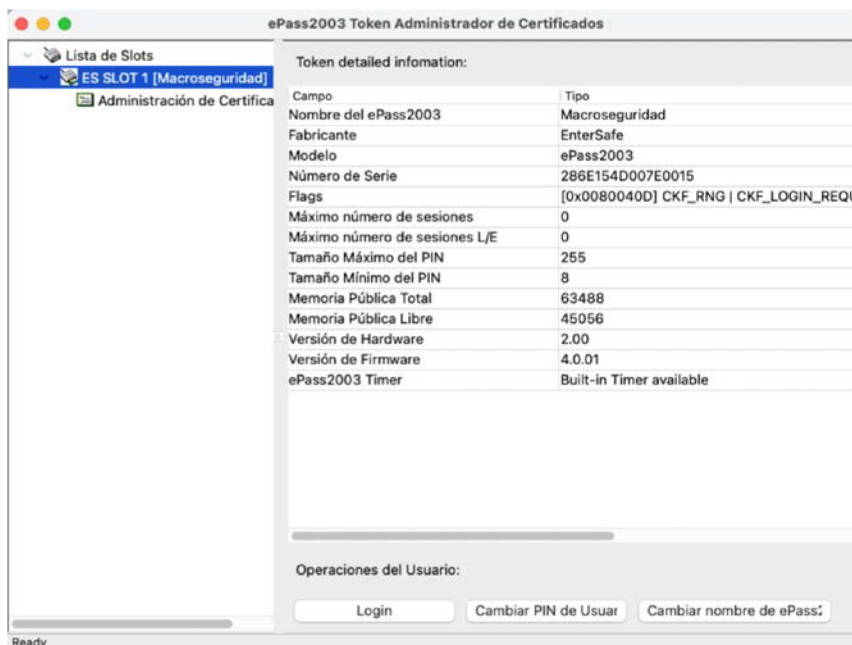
ePass2003 Token Administrador de Certificados

Lista de Slots
ES SLOT 1 [Macroseguridad]
Administración de Certifica

Token detailed infomation:

| Campo | Tipo |
|---|---|
| Nombre del ePass2003 | Macroseguridad |
| Fabricante | EnterSafe |
| Modelo | ePass2003 |
| Número de Serie | 286E154D007E0015 |
| Flags | [0x0080040D] CKF_RNG \| CKF_LOGIN_REQ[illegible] |
| Máximo número de sesiones | 0 |
| Máximo número de sesiones L/E | 0 |
| Tamaño Máximo del PIN | 255 |
| Tamaño Mínimo del PIN | 8 |
| Memoria Pública Total | 63488 |
| Memoria Pública Libre | 45056 |
| Versión de Hardware | 2.00 |
| Versión de Firmware | 4.0.01 |
| ePass2003 Timer | Built-in Timer available |

Operaciones del Usuario:

Login
Cambiar PIN de Usuar
Cambiar nombre de ePass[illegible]

Ready